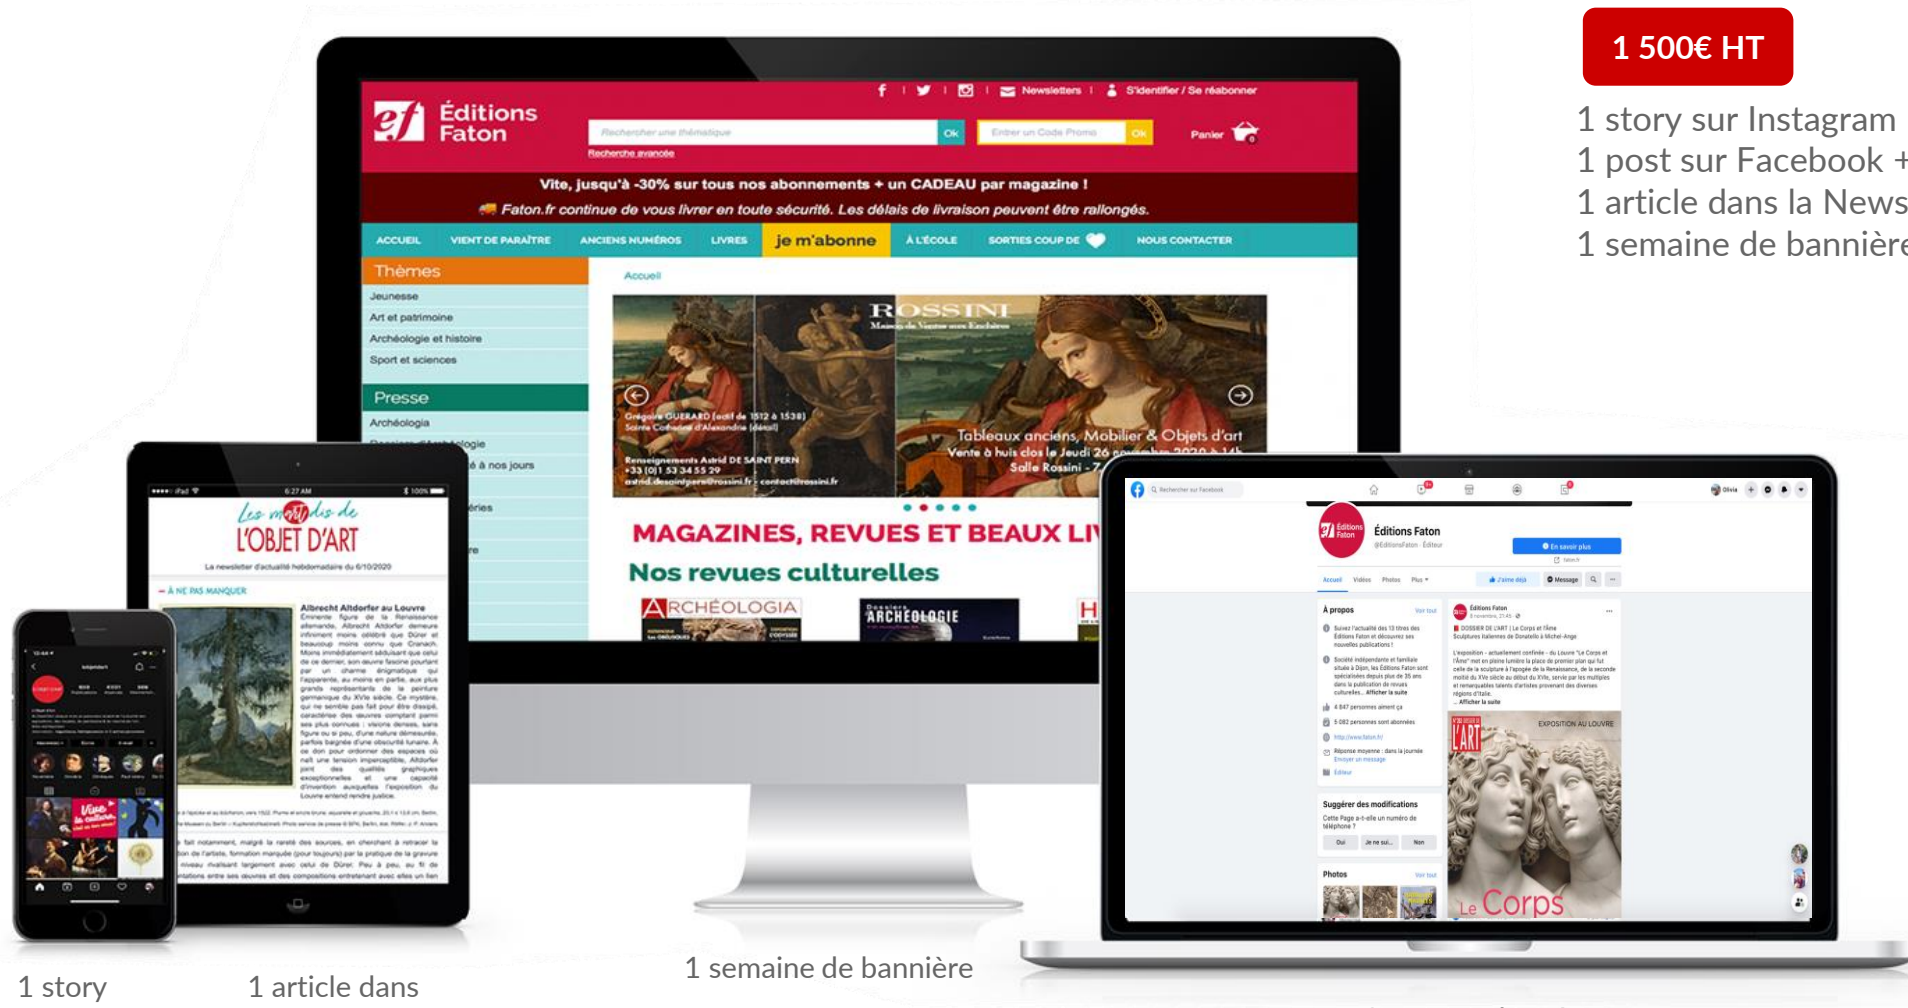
1 500€ HT

1 story sur Instagram
1 post sur Facebook +
1 article dans la News
1 semaine de bannière

Éditions Faton

Newsletters | S'identifier / Se réabonner

Rechercher une thématique OK Entrer un Code Promo OK Panier

Recherche avancée

Vite, jusqu'à -30% sur tous nos abonnements + un CADEAU par magazine !

Faton.fr continue de vous livrer en toute sécurité. Les délais de livraison peuvent être rallongés.

ACCUEIL VIENT DE PARAÎTRE ANCIENS NUMÉROS LIVRES je m'abonne À L'ÉCOLE SORTIES COUP DE NOUS CONTACTER

Thèmes
Jeunesse
Art et patrimoine
Archéologie et histoire
Sport et sciences

Presse
Archéologia

Accueil

ROSSINI

Tableaux anciens, Mobilier & Objets d'art

MAGAZINES, REVUES ET BEAUX LI

Nos revues culturelles

ARCHÉOLOGIA

ARCHÉOLOGIE

Les mardis de L'OBJET D'ART

La newsletter d'actualité hebdomadaire du 6/10/2020

À NE PAS MANQUER

Albrecht Altdorfer au Louvre

Éditions Faton

En savoir plus

Accueil Vidéos Photos Plus

À propos

Suggérer des modifications

Photos

EXPOSITION AU LOUVRE

L'ART

Le Corps

1 story

1 article dans

1 semaine de bannière